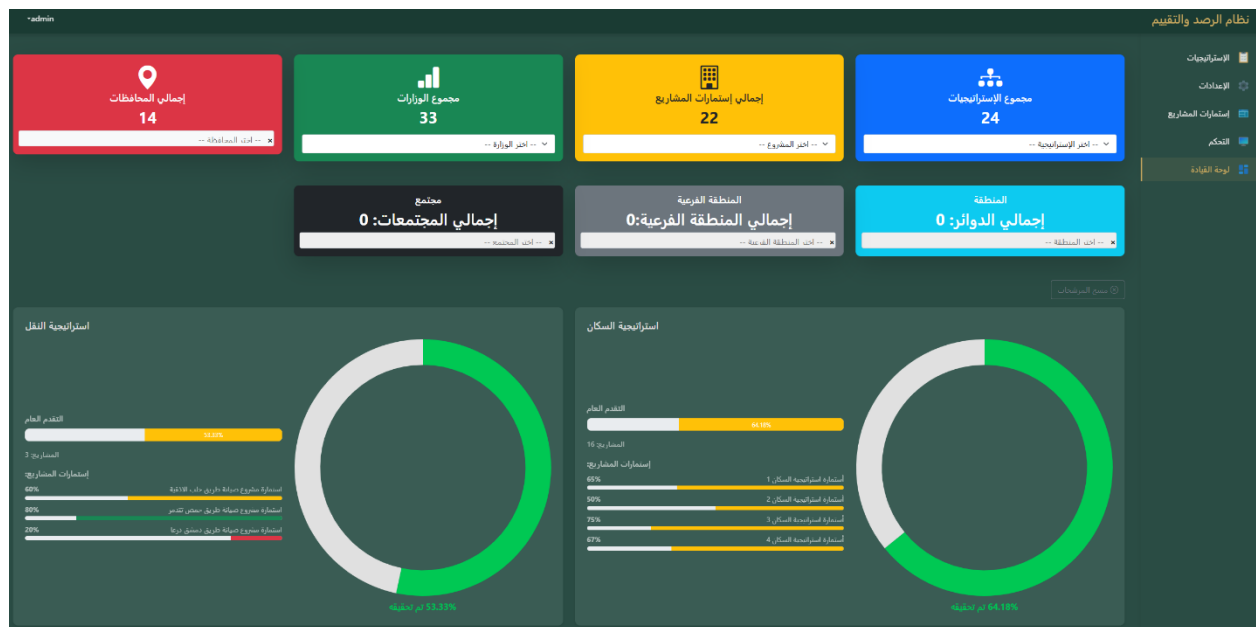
نظام الرصد والتقييم
admin-

الإستراتيجيات
الإعدادات
إستمارات المشاريع
التحكم
لوحة القيادة

مجموع الإستراتيجيات
24
-- اختر الإستراتيجية --

إجمالي إستمارات المشاريع
22
-- اختر المشروع --

مجموع الوزارات
33
-- اختر الوزارة --

إجمالي المحافظات
14
-- اختر المحافظة --

المنطقة
إجمالي الدوائر: 0
-- اختر المنطقة --

المنطقة الفرعية
إجمالي المنطقة الفرعية:0
-- اختر المنطقة الفرعية --

مجتمع
إجمالي المجتمعات: 0
-- اختر المجتمع --

مسح المرشحات

استراتيجية السكان
التقدم العام
64.18%
المشاريع: 16
إستمارات المشاريع:
65% استمارة استراتيجية السكان 1
50% استمارة استراتيجية السكان 2
75% استمارة استراتيجية السكان 3
67% استمارة استراتيجية السكان 4
64.18% تم تحقيقه

استراتيجية النقل
التقدم العام
53.33%
المشاريع: 3
إستمارات المشاريع:
60% استمارة مشروع صيانة طريق حلب اللاذقية
80% استمارة مشروع صيانة طريق حمص تدمر
20% استمارة مشروع صيانة طريق دمشق درعا
53.33% تم تحقيقه